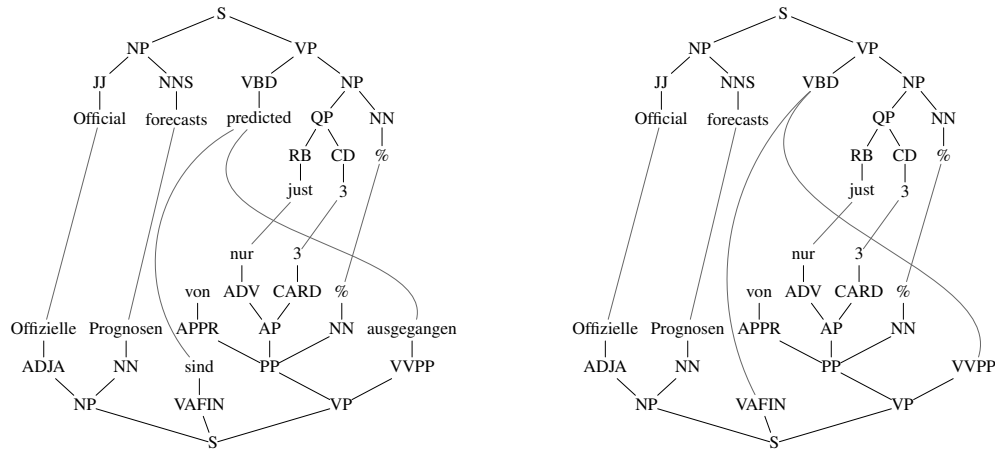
S
NP VP
JJ NNS VBD NP
Official forecasts predicted QP NN
RB CD %
just 3

nur 3
von ADV CARD %
Offizielle Prognosen APPR AP NN ausgegangen
ADJA NN sind PP VVPP
NP VAFIN VP
S

S
NP VP
JJ NNS VBD NP
Official forecasts QP NN
RB CD %
just 3

nur 3
von ADV CARD %
Offizielle Prognosen APPR AP NN
ADJA NN PP VVPP
NP VAFIN VP
S